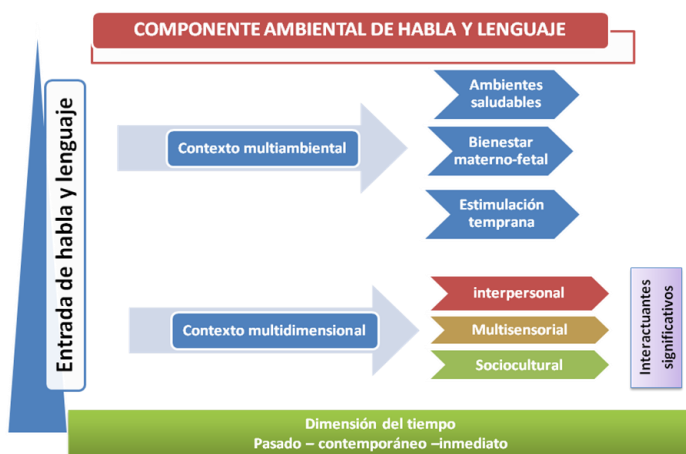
COMPONENTE AMBIENTAL DE HABLA Y LENGUAJE

Entrada de habla y lenguaje

Contexto multiambiental

Ambientes saludables

Bienestar materno-fetal

Estimulación temprana

Contexto multidimensional

interpersonal

Multisensorial

Sociocultural

Interactuantes significativos

Dimensión del tiempo
Pasado – contemporáneo –inmediato